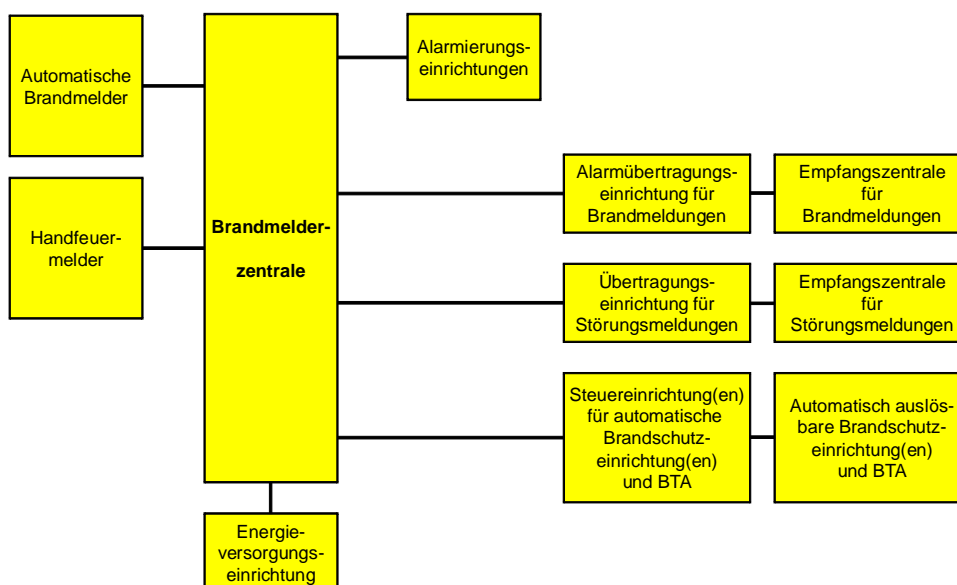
Automatische Brandmelder

Handfeuermelder

Brandmelderzentrale

Alarmierungseinrichtungen

Alarmübertragungseinrichtung für Brandmeldungen

Empfangszentrale für Brandmeldungen

Übertragungseinrichtung für Störungsmeldungen

Empfangszentrale für Störungsmeldungen

Steuereinrichtung(en) für automatische Brandschutzeinrichtung(en) und BTA

Automatisch auslösbare Brandschutzeinrichtung(en) und BTA

Energieversorgungseinrichtung